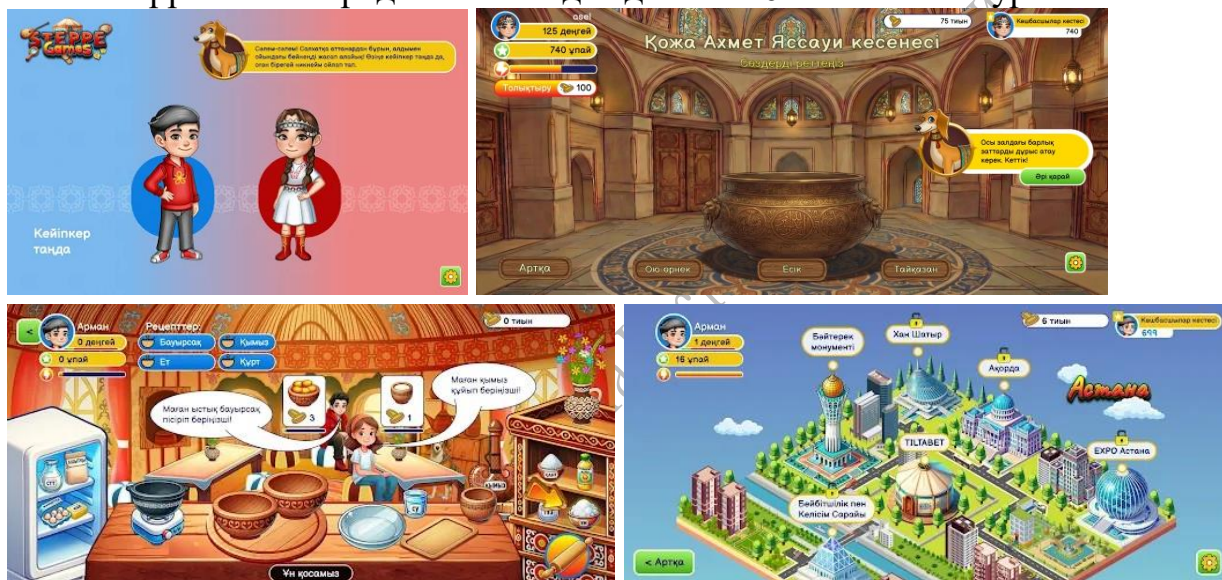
STEPPE Games

Сәлем-сәлем! Саяхатқа аттанардан бұрын, алдымен ойындағы бейнеңді жасап алайық! Өзіңе кейіпкер таңда да, оған бірегей киімнің ойлап тап.

Кейіпкер таңда

125 деңгей

740 ұпай

Толықтыру 100

75 тиын

Көшбасшылар кестесі 740

Қожа Ахмет Яссауи кесенесі

Сөздерді реттеңіз

Осы залдағы барлық заттарды дұрыс атау керек. Кеттік!

Әрі қарай

Артқа

Ою-өрнек

Есік

Тайқазан

Арман

0 деңгей

0 ұпай

Рецепттер:

Бауырсақ

Қымыз

Ет

Құрт

0 тиын

Маған ыстық бауырсақ пісіріп беріңізші!

Маған қымыз құйып беріңізші!

3

1

Ұн қосамыз

Арман

1 деңгей

16 ұпай

6 тиын

Көшбасшылар кестесі 699

Бәйтерек монументі

Хан Шатыр

Ақорда

Астана

TILTABET

EXPO Астана

Бейбітшілік пен Келісім Сарайы

< Артқа